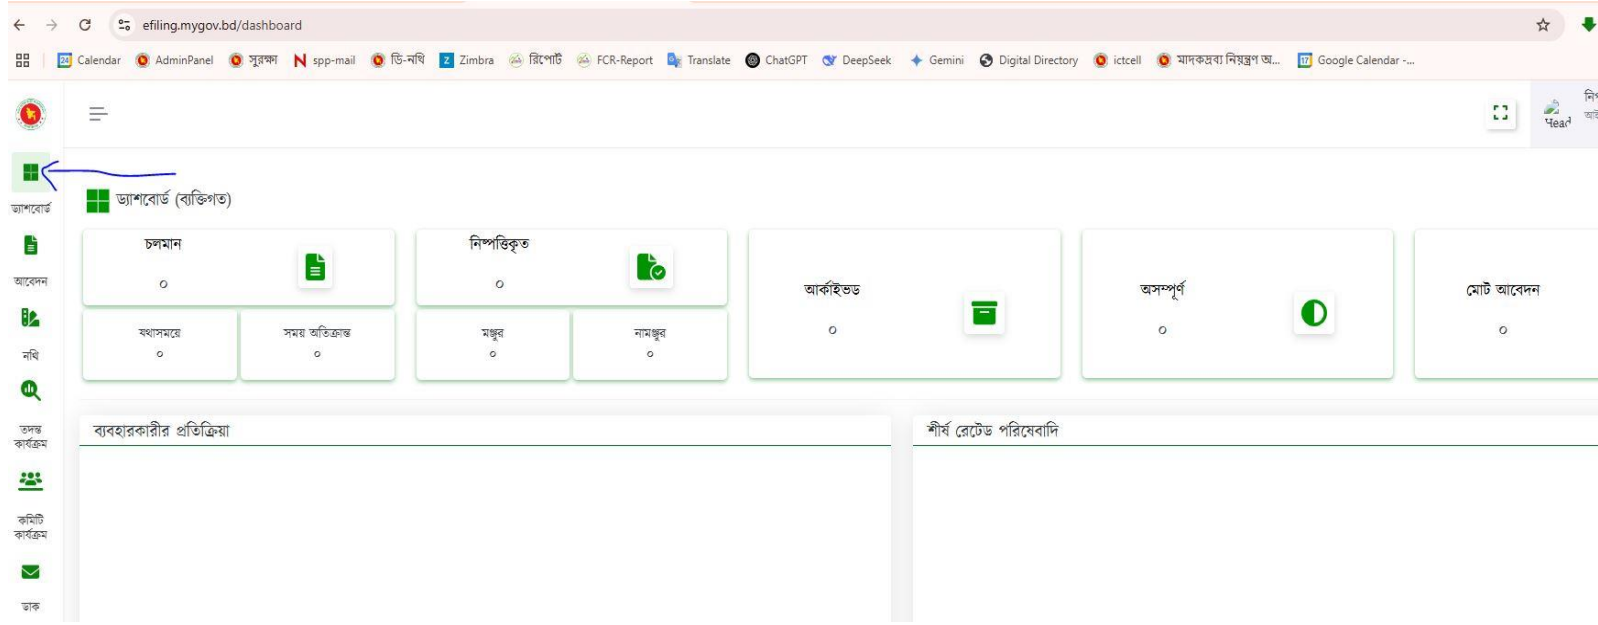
efiling.mygov.bd/dashboard

Calendar AdminPanel সুরক্ষা spp-mail ডি-নথি Zimbra রিপোর্ট FCR-Report Translate ChatGPT DeepSeek Gemini Digital Directory ictcell মাদকদ্রব্য নিয়ন্ত্রণ অ... Google Calendar -...

Head

ড্যাশবোর্ড

আবেদন

নথি

তদন্ত কার্যক্রম

কমিটি কার্যক্রম

ডাক

ড্যাশবোর্ড (ব্যক্তিগত)

| চলমান | |
|---|---|
| ০ | |
| যথাসময়ে ০ | সময় অতিক্রান্ত ০ |

| নিষ্পত্তিকৃত | |
|---|---|
| ০ | |
| মঞ্জুর ০ | নামঞ্জুর ০ |

আর্কাইভড
০

অসম্পূর্ণ
০

মোট আবেদন
০

ব্যবহারকারীর প্রতিক্রিয়া

শীর্ষ রেটেড পরিষেবাদি